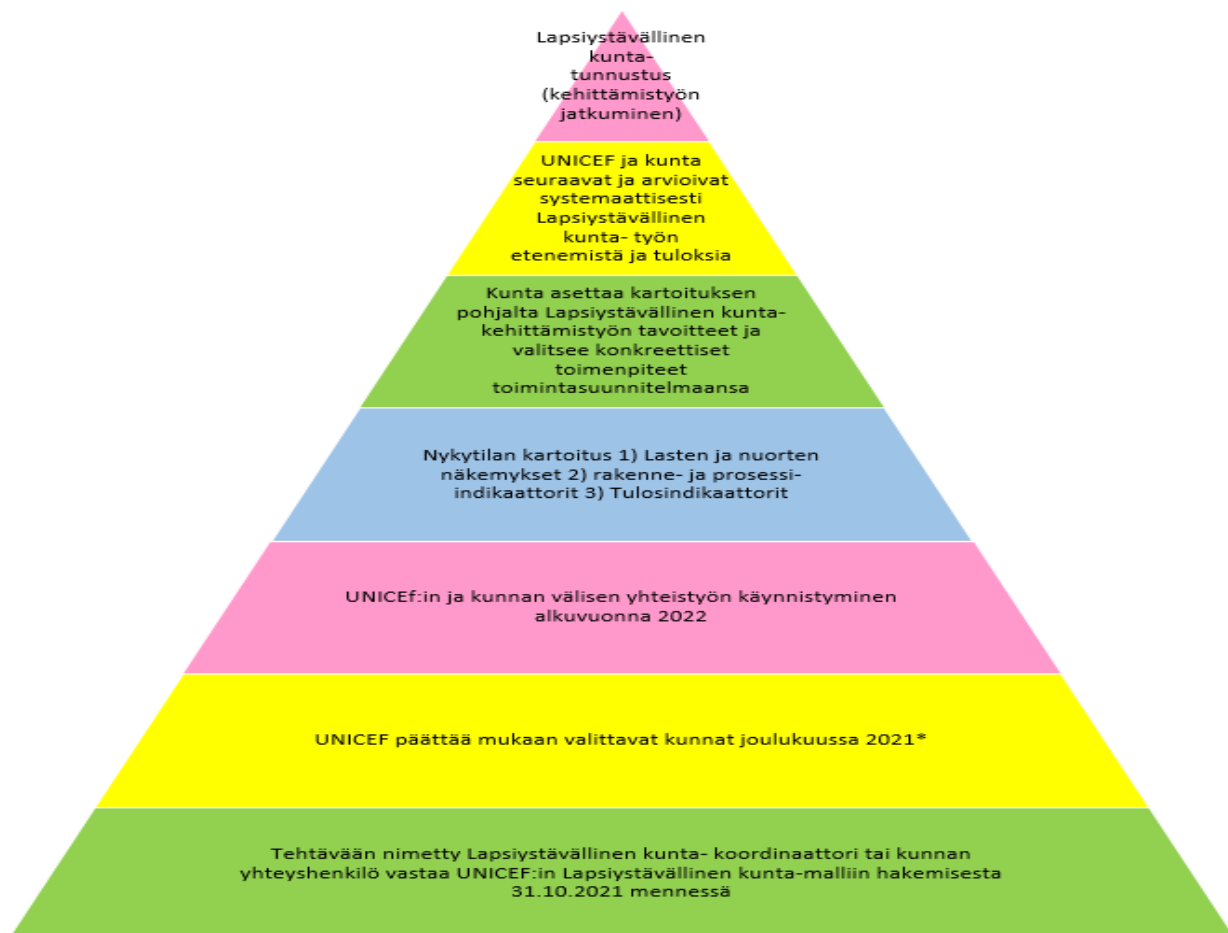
Lapsiystävällinen kunta-tunnustus (kehittämistyön jatkuminen)

UNICEF ja kunta seuraavat ja arvioivat systemaattisesti Lapsiystävällinen kunta- työn etenemistä ja tuloksia

Kunta asettaa kartoituksen pohjalta Lapsiystävällinen kunta-kehittämistyön tavoitteet ja valitsee konkreettiset toimenpiteet toimintasuunnitelmaansa

Nykytilan kartoitus 1) Lasten ja nuorten näkemykset 2) rakenne- ja prosessi-indikaattorit 3) Tulosindikaattorit

UNICEf:in ja kunnan välisen yhteistyön käynnistyminen alkuvuonna 2022

UNICEF päättää mukaan valittavat kunnat joulukuussa 2021*

Tehtävään nimetty Lapsiystävällinen kunta- koordinaattori tai kunnan yhteyshenkilö vastaa UNICEF:in Lapsiystävällinen kunta-malliin hakemisesta 31.10.2021 mennessä